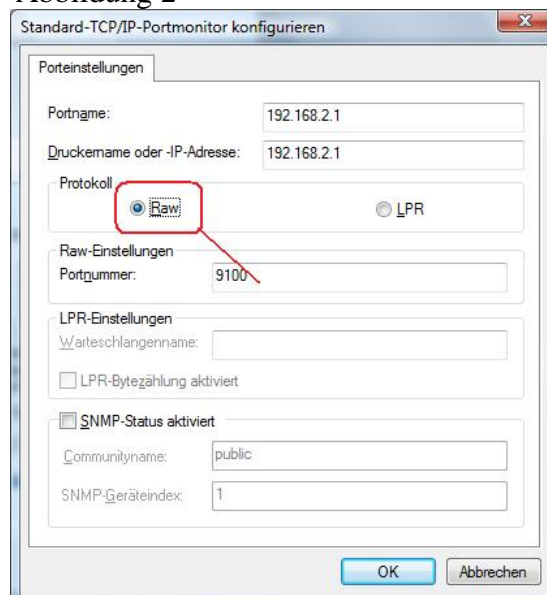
Abbildung 2

Standard-TCP/IP-Portmonitor konfigurieren

Porteinstellungen

Portname: 192.168.2.1

Druckername oder -IP-Adresse: 192.168.2.1

Protokoll

Raw

LPR

Raw-Einstellungen

Portnummer: 9100

LPR-Einstellungen

Warteschlangenname:

LPR-Bytezählung aktiviert

SNMP-Status aktiviert

Communityname: public

SNMP-Geräteindex: 1

OK

Abbrechen